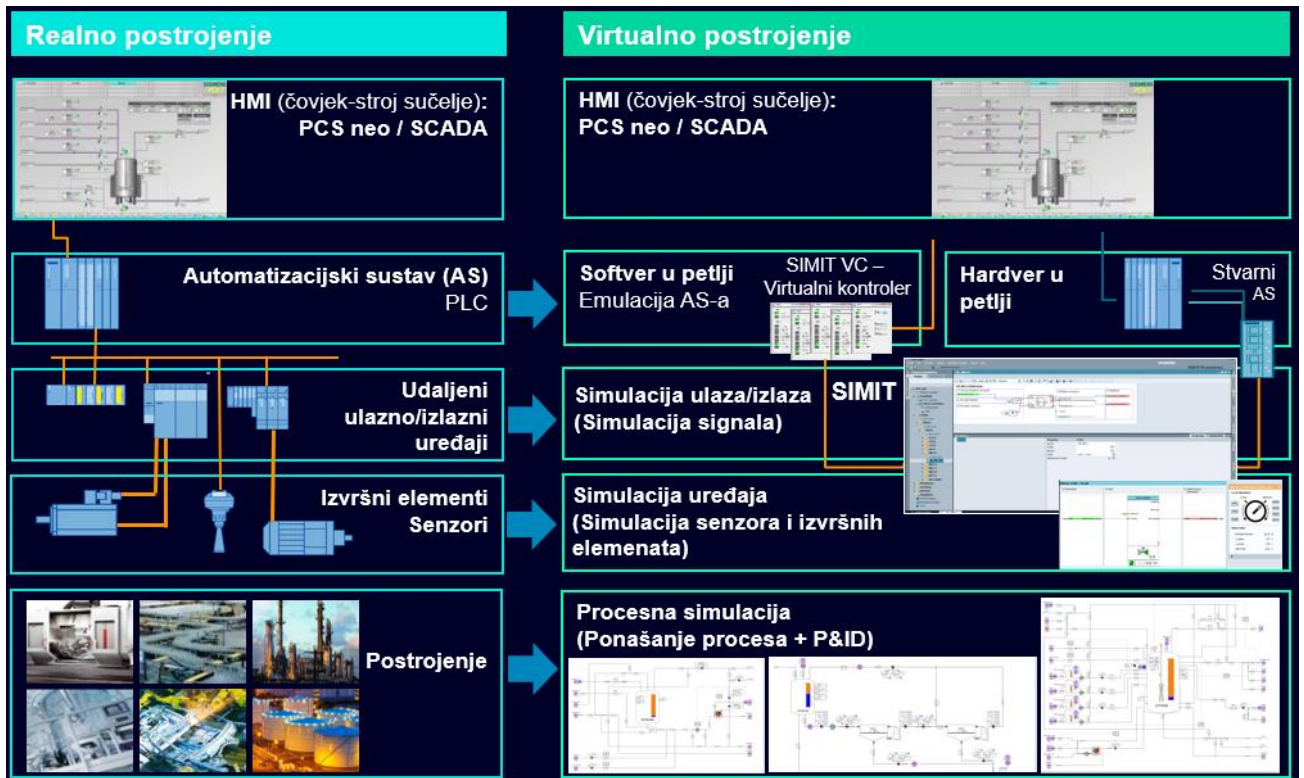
Realno postrojenje

HMI (čovjek-stroj sučelje): PCS neo / SCADA

Automatizacijski sustav (AS) PLC

Udaljeni ulazno/izlazni uređaji

Izvršni elementi Senzori

Postrojenje

Virtualno postrojenje

HMI (čovjek-stroj sučelje): PCS neo / SCADA

Softver u petlji Emulacija AS-a

SIMIT VC – Virtualni kontroler

Hardver u petlji

Stvarni AS

Simulacija ulaza/izlaza (Simulacija signala)

SIMIT

Simulacija uređaja (Simulacija senzora i izvršnih elemenata)

Procesna simulacija (Ponašanje procesa + P&ID)